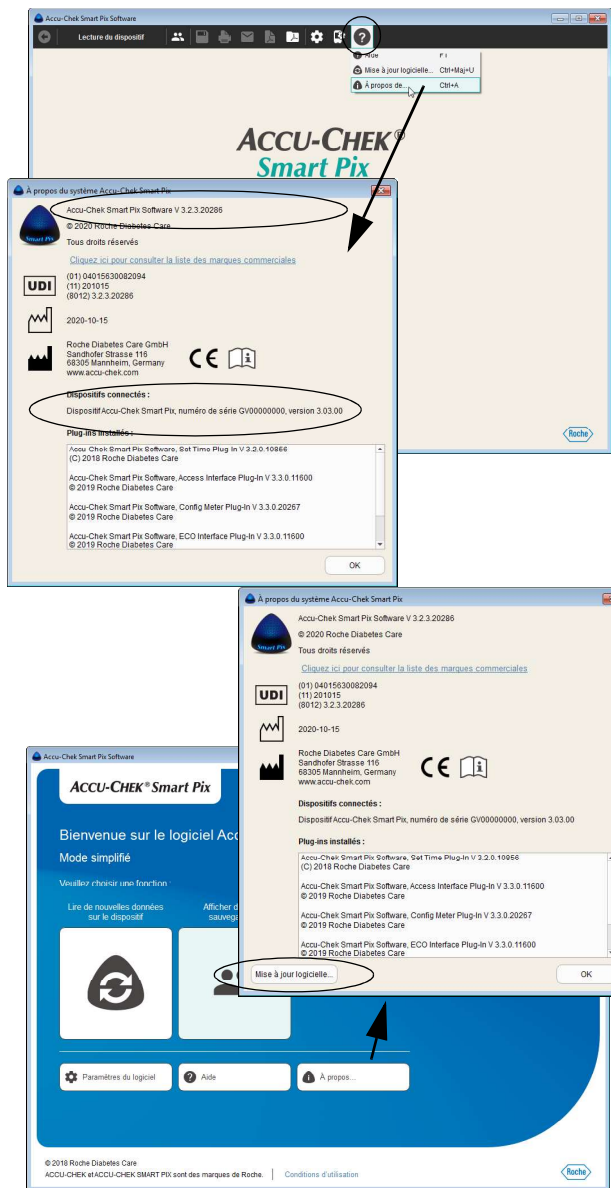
Accu-Chek Smart Pix Software

Lecture du dispositif

Aide F1

Mise à jour logicielle... Ctrl+Maj+U

À propos de... Ctrl+A

ACCU-CHEK®
Smart Pix

À propos du système Accu-Chek Smart Pix

Accu-Chek Smart Pix Software V 3.2.3.20286
© 2020 Roche Diabetes Care
Tous droits réservés

Cliquez ici pour consulter la liste des marques commerciales

UDI
(01) 04015630082094
(11) 201015
(8012) 3.2.3.20286

2020-10-15

Roche Diabetes Care GmbH
Sandhofer Strasse 116
68305 Mannheim, Germany
www.accu-chek.com

Dispositifs connectés :
Dispositif Accu-Chek Smart Pix, numéro de série GV00000000, version 3.03.00

Plug-ins installés :
Accu-Chek Smart Pix Software, Set Time Plug-In V 3.2.0.10966
(C) 2018 Roche Diabetes Care
Accu-Chek Smart Pix Software, Access Interface Plug-In V 3.3.0.11600
© 2019 Roche Diabetes Care
Accu-Chek Smart Pix Software, Config Meter Plug-In V 3.3.0.20267
© 2019 Roche Diabetes Care
Accu-Chek Smart Pix Software, ECO Interface Plug-In V 3.3.0.11600
© 2019 Roche Diabetes Care

OK

Roche

À propos du système Accu-Chek Smart Pix

Accu-Chek Smart Pix Software V 3.2.3.20286
© 2020 Roche Diabetes Care
Tous droits réservés

Cliquez ici pour consulter la liste des marques commerciales

UDI
(01) 04015630082094
(11) 201015
(8012) 3.2.3.20286

2020-10-15

Roche Diabetes Care GmbH
Sandhofer Strasse 116
68305 Mannheim, Germany
www.accu-chek.com

Dispositifs connectés :
Dispositif Accu-Chek Smart Pix, numéro de série GV00000000, version 3.03.00

Plug-ins installés :
Accu-Chek Smart Pix Software, Set Time Plug-In V 3.2.0.10966
(C) 2018 Roche Diabetes Care
Accu-Chek Smart Pix Software, Access Interface Plug-In V 3.3.0.11600
© 2019 Roche Diabetes Care
Accu-Chek Smart Pix Software, Config Meter Plug-In V 3.3.0.20267
© 2019 Roche Diabetes Care
Accu-Chek Smart Pix Software, ECO Interface Plug-In V 3.3.0.11600
© 2019 Roche Diabetes Care

Mise à jour logicielle...

OK

Accu-Chek Smart Pix Software

ACCU-CHEK® Smart Pix

Bienvenue sur le logiciel Acc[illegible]
Mode simplifié

Veuillez choisir une fonction

Lire de nouvelles données sur le dispositif

Afficher d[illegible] sauvega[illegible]

Paramètres du logiciel

Aide

À propos...

© 2018 Roche Diabetes Care
ACCU-CHEK et ACCU-CHEK SMART PIX sont des marques de Roche.
Conditions d'utilisation

Roche